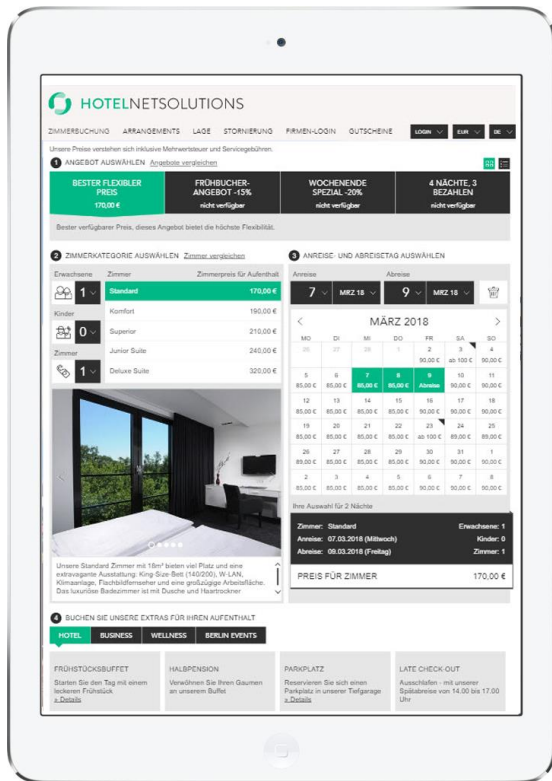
HOTELNETSOLUTIONS

ZIMMERBUCHUNG ARRANGEMENTS LAGE STORNIERUNG FIRMEN-LOGIN GUTSCHEINE LOGIN EUR DE

Unsere Preise verstehen sich inklusive Mehrwertsteuer und Servicegebühren.

1 ANGEBOT AUSWÄHLEN Angebote vergleichen

| BESTER FLEXIBLER PREIS 170,00 € | FRÜHBUCHER-ANGEBOT -15% nicht verfügbar | WOCHENENDE SPEZIAL -20% nicht verfügbar | 4 NÄCHTE, 3 BEZAHLEN nicht verfügbar |
|---|---|---|---|

Bester verfügbarer Preis, dieses Angebot bietet die höchste Flexibilität.

2 ZIMMERKATEGORIE AUSWÄHLEN Zimmer vergleichen

Erwachsene 1
Kinder 0
Zimmer 1

| Zimmer | Zimmerpreis für Aufenthalt |
|---|---|
| Standard | 170,00 € |
| Komfort | 190,00 € |
| Superior | 210,00 € |
| Junior Suite | 240,00 € |
| Deluxe Suite | 320,00 € |

Unsere Standard Zimmer mit 18m² bieten viel Platz und eine extravagante Ausstattung: King-Size-Bett (140/200), W-LAN, Klimaanlage, Flachbildfernseher und eine großzügige Arbeitsfläche. Das luxuriöse Badezimmer ist mit Dusche und Haartrockner

3 ANREISE- UND ABREISETAG AUSWÄHLEN

Anreise 7 MRZ 18 Abreise 9 MRZ 18

MÄRZ 2018

| MO | DI | MI | DO | FR | SA | SO |
|---|---|---|---|---|---|---|
| 26 | 27 | 28 | 1 | 2 90,00 € | 3 ab 100 € | 4 90,00 € |
| 5 85,00 € | 6 85,00 € | 7 85,00 € | 8 85,00 € | 9 Abreise | 10 90,00 € | 11 90,00 € |
| 12 85,00 € | 13 85,00 € | 14 85,00 € | 15 85,00 € | 16 90,00 € | 17 90,00 € | 18 90,00 € |
| 19 85,00 € | 20 85,00 € | 21 85,00 € | 22 85,00 € | 23 ab 100 € | 24 90,00 € | 25 89,00 € |
| 26 85,00 € | 27 85,00 € | 28 85,00 € | 29 85,00 € | 30 90,00 € | 31 90,00 € | 1 90,00 € |
| 2 85,00 € | 3 85,00 € | 4 85,00 € | 5 85,00 € | 6 90,00 € | 7 90,00 € | 8 90,00 € |

Ihre Auswahl für 2 Nächte

Zimmer: Standard Erwachsene: 1
Anreise: 07.03.2018 (Mittwoch) Kinder: 0
Abreise: 09.03.2018 (Freitag) Zimmer: 1

PREIS FÜR ZIMMER 170,00 €

4 BUCHEN SIE UNSERE EXTRAS FÜR IHREN AUFENTHALT

HOTEL BUSINESS WELLNESS BERLIN EVENTS

FRÜHSTÜCKSBUFFET
Starten Sie den Tag mit einem leckeren Frühstück
» Details

HALBPENSION
Verwöhnen Sie Ihren Gaumen an unserem Buffet

PARKPLATZ
Reservieren Sie sich einen Parkplatz in unserer Tiefgarage
» Details

LATE CHECK-OUT
Ausschlafen - mit unserer Spätabreise von 14.00 bis 17.00 Uhr